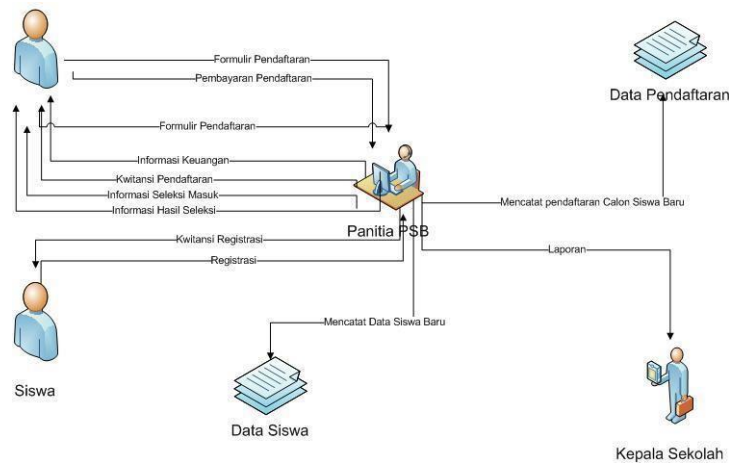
Formulir Pendaftaran

Pembayaran Pendaftaran

Formulir Pendaftaran

Informasi Keuangan

Kwitansi Pendaftaran

Informasi Seleksi Masuk

Informasi Hasil Seleksi

Data Pendaftaran

Mencatat pendaftaran Calon Siswa Baru

Panitia PSB

Kwitansi Registrasi

Registrasi

Laporan

Mencatat Data Siswa Baru

Siswa

Data Siswa

Kepala Sekolah